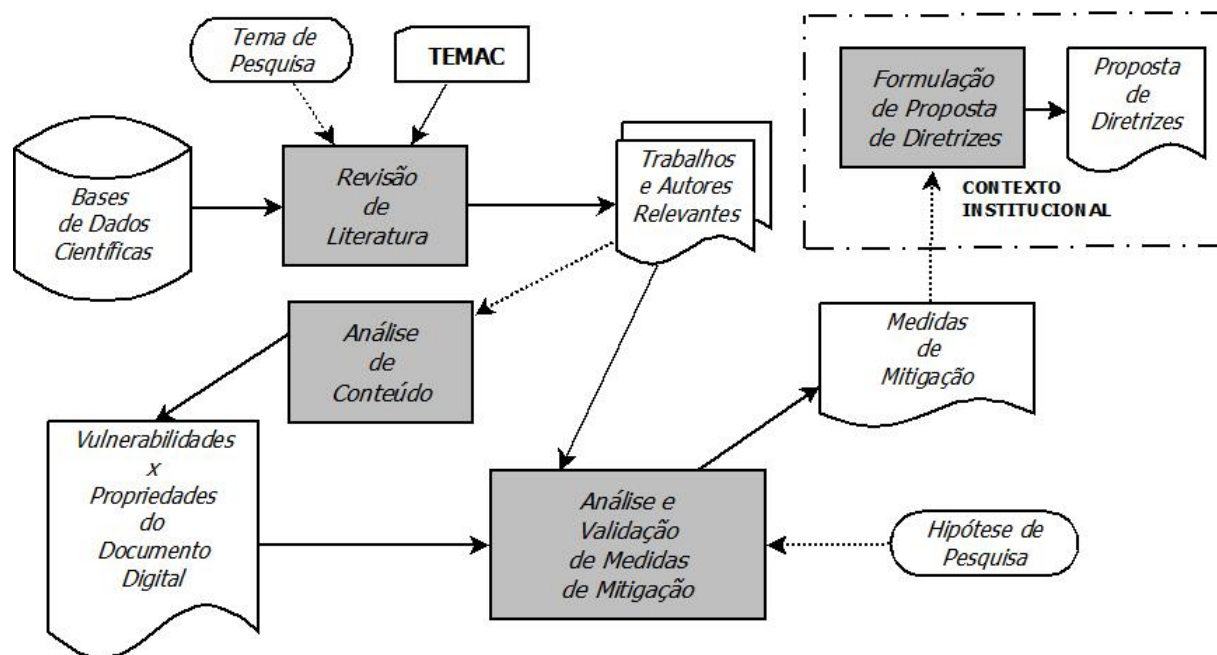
Tema de Pesquisa

TEMAC

Formulação de Proposta de Diretrizes

Proposta de Diretrizes

CONTEXTO INSTITUCIONAL

Bases de Dados Científicas

Revisão de Literatura

Trabalhos e Autores Relevantes

Análise de Conteúdo

Medidas de Mitigação

Vulnerabilidades x Propriedades do Documento Digital

Análise e Validação de Medidas de Mitigação

Hipótese de Pesquisa